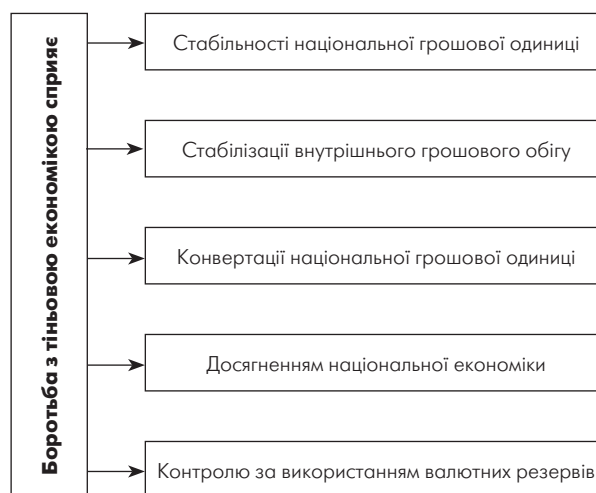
Боротьба з тіньовою економікою сприяє

Стабільності національної грошової одиниці

Стабілізації внутрішнього грошового обігу

Конвертації національної грошової одиниці

Досягненням національної економіки

Контролю за використанням валютних резервів